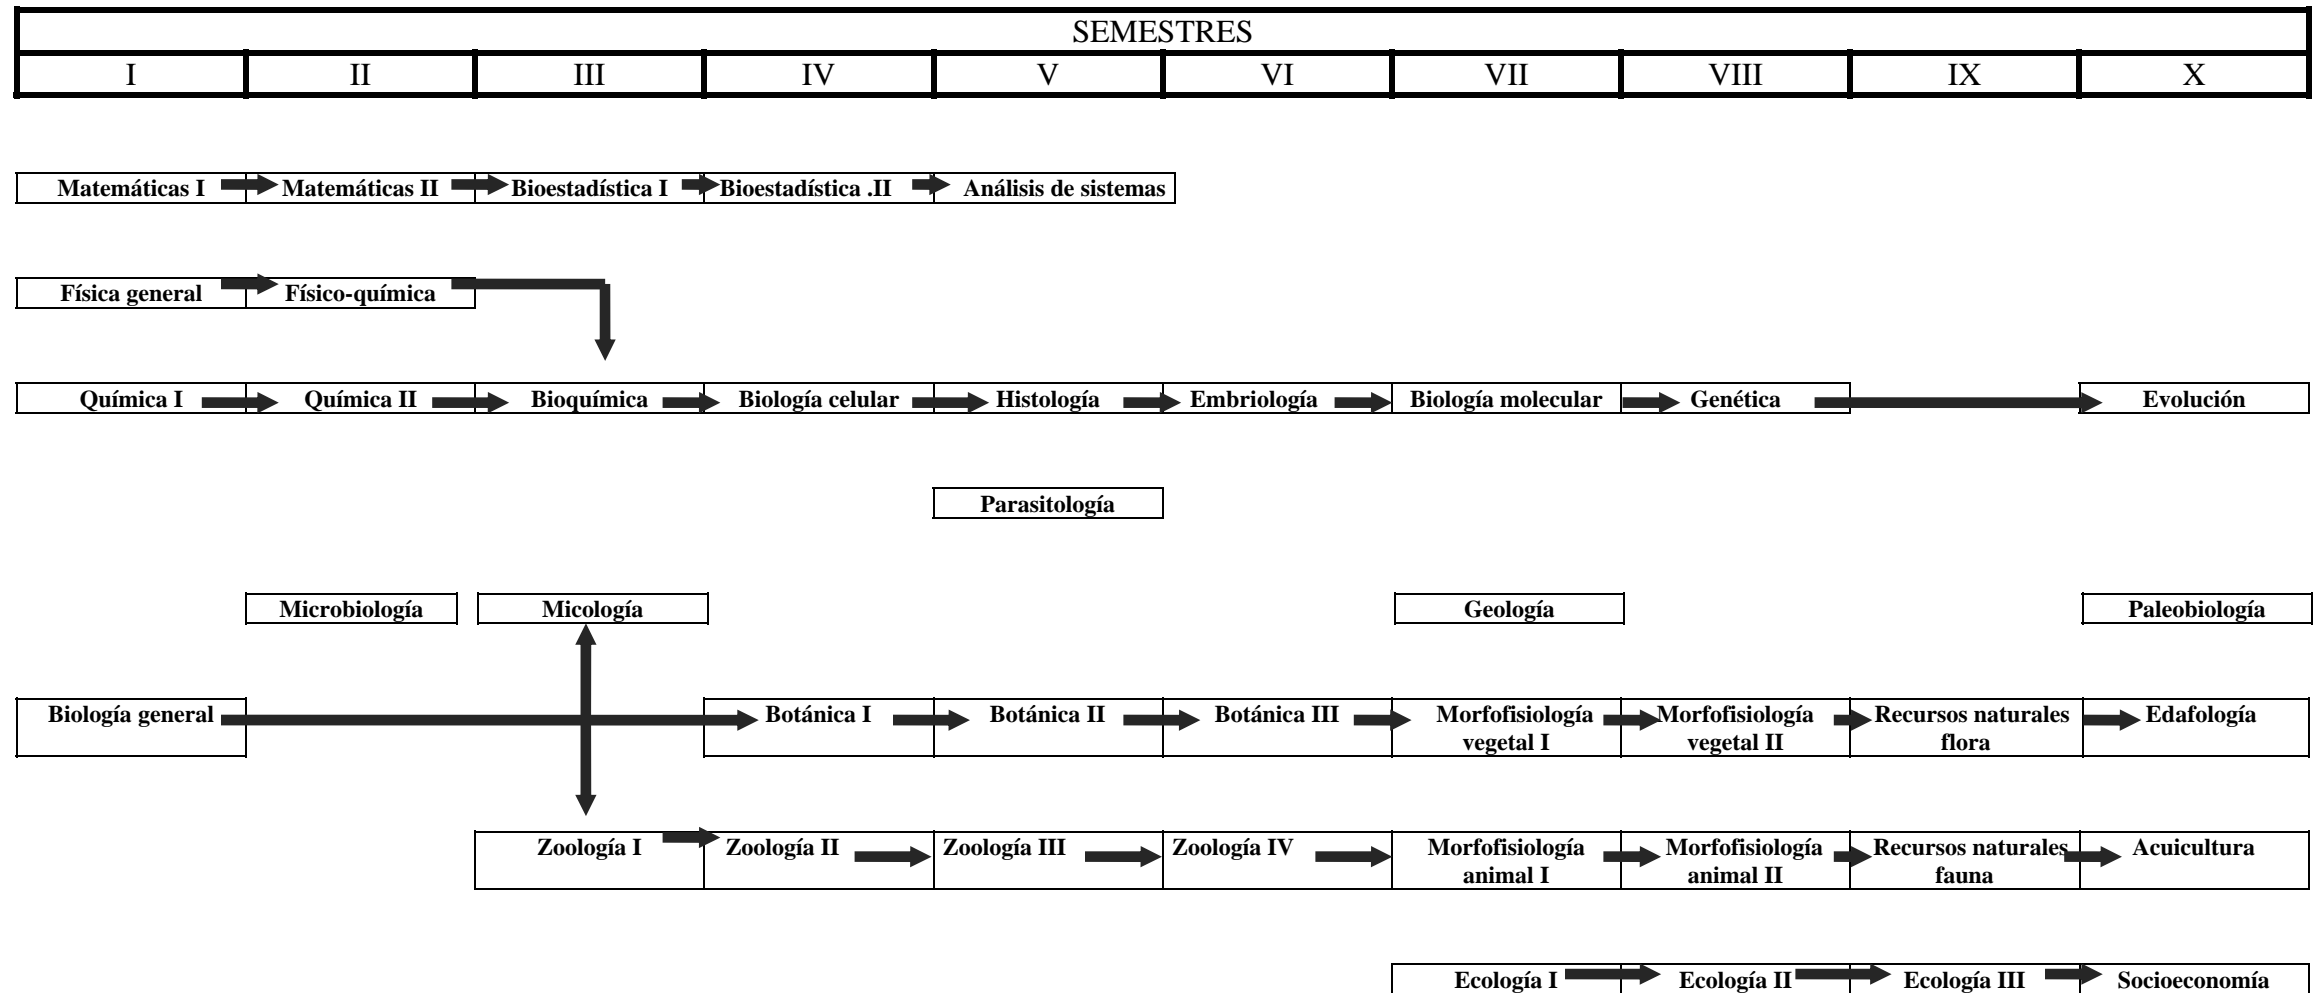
SEMESTRES

| I | II | III | IV | V | VI | VII | VIII | IX | X |
|---|---|---|---|---|---|---|---|---|---|

Matemáticas I → Matemáticas II → Bioestadística I → Bioestadística .II → Análisis de sistemas

Física general → Físico-química

Química I → Química II → Bioquímica → Biología celular → Histología → Embriología → Biología molecular → Genética → Evolución

Parasitología

Microbiología

Micología

Geología

Paleobiología

Biología general → Botánica I → Botánica II → Botánica III → Morfofisiología vegetal I → Morfofisiología vegetal II → Recursos naturales flora → Edafología

Zoología I → Zoología II → Zoología III → Zoología IV → Morfofisiología animal I → Morfofisiología animal II → Recursos naturales fauna → Acuicultura

Ecología I → Ecología II → Ecología III → Socioeconomía